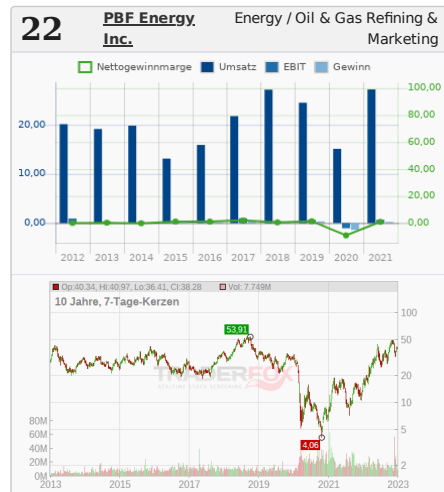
22

PBF Energy Inc.

Energy / Oil & Gas Refining & Marketing

Nettogewinnmarge Umsatz EBIT Gewinn

20,00
10,00
0,00

100,00
80,00
60,00
40,00
20,00
0,00

2012 2013 2014 2015 2016 2017 2018 2019 2020 2021

Op:40.34, Hi:40.97, Lo:36.41, Cl:38.28 Vol: 7.749M

10 Jahre, 7-Tage-Kerzen

53,91

4,06

TRADERFOX

50
20
10
5
2

80M
60M
40M
20M
0M

2013 2015 2017 2019 2021 2023